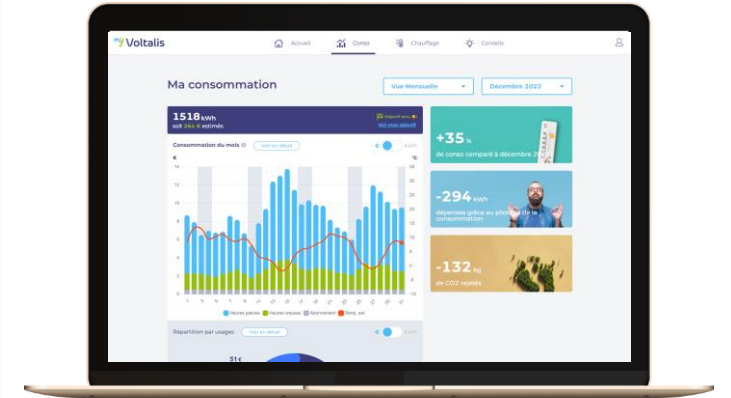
my Voltalis

Accueil Conso Chauffage Conseils

Ma consommation

Vue Mensuelle

Décembre 2022

1518 kWh
soit 264 € estimés

Voir mon objectif

Consommation du mois

Voir en détail

€

kWh

Heures pleines Heures creuses Abonnement Temp. ext.

+35 %
de conso comparé à décembre 2021

-294 kWh
dépensés grâce au pilotage de la consommation

-132 kg
de CO2 rejetés

Répartition par usages

Voir en détail

51 €